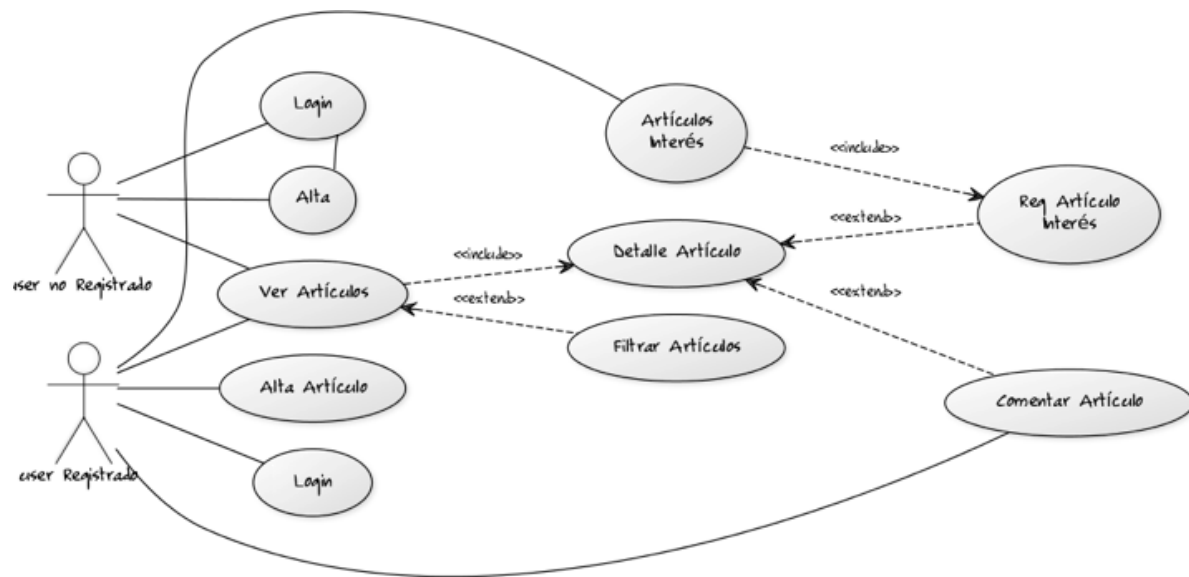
Login

Artículos Interés

<<include>>

Alta

Req Artículo Interés

<<extend>>

user no Registrado

<<include>>

Detalle Artículo

Ver Artículos

<<extend>>

<<extend>>

Filtrar Artículos

Alta Artículo

Comentar Artículo

user Registrado

Login